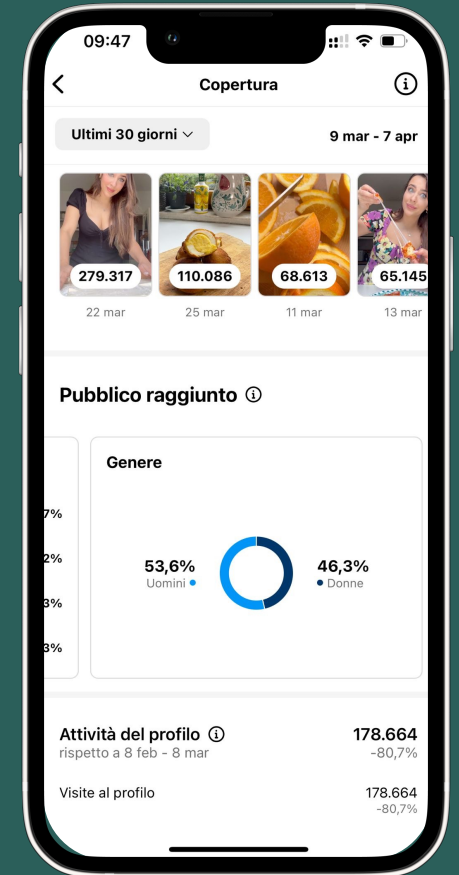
09:47

Copertura

Ultimi 30 giorni

9 mar - 7 apr

279.317
22 mar

110.086
25 mar

68.613
11 mar

65.145
13 mar

Pubblico raggiunto

7%
2%
3%
3%

Genere

53,6%
Uomini

46,3%
Donne

Attività del profilo
rispetto a 8 feb - 8 mar

178.664
-80,7%

Visite al profilo
178.664
-80,7%